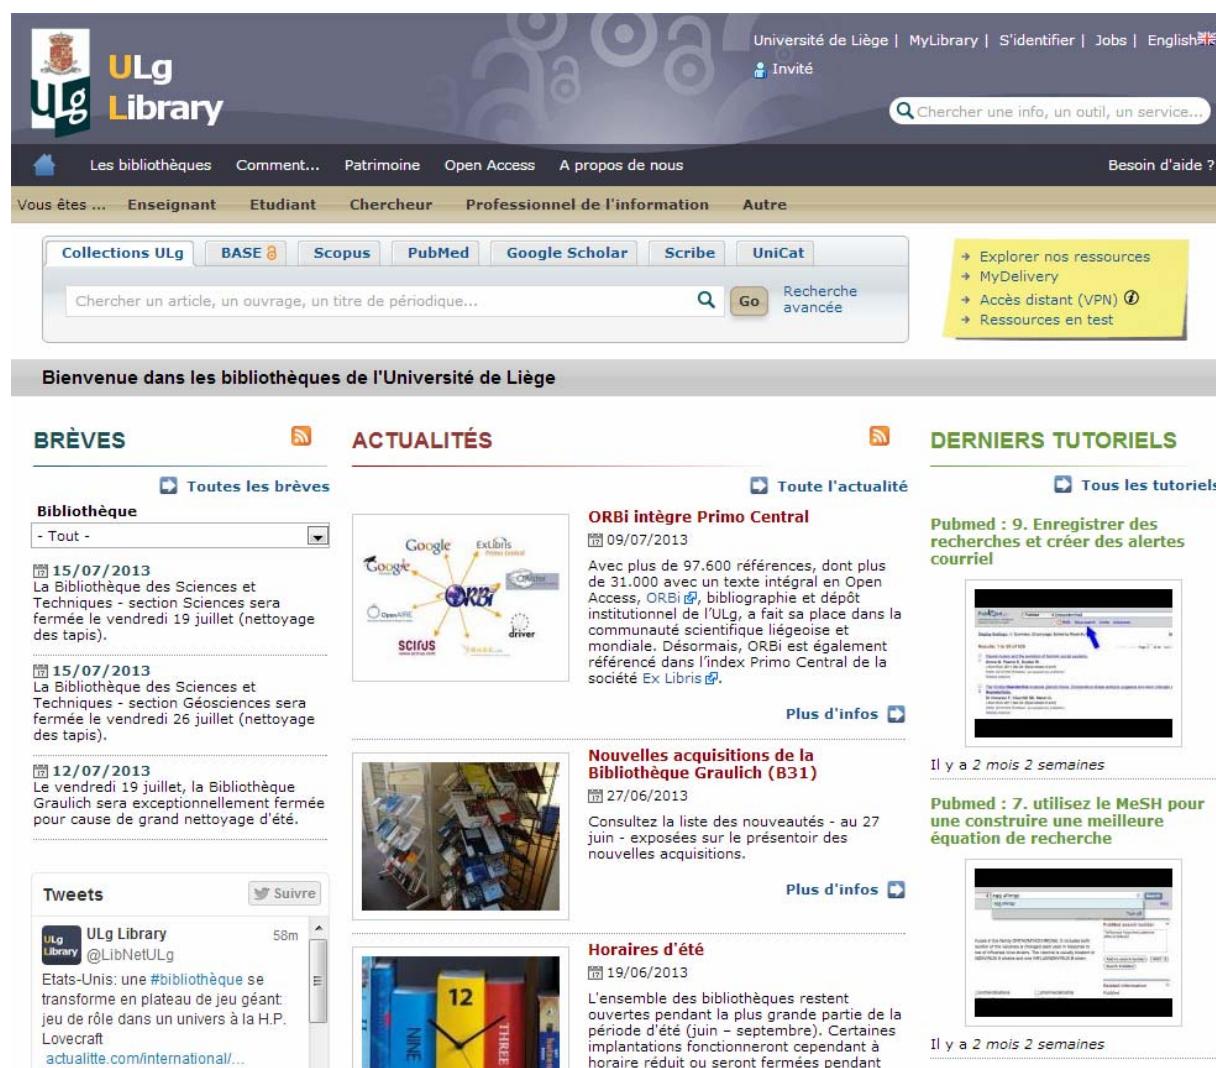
ULg Library

Université de Liège | MyLibrary | S'identifier | Jobs | English

Invité

Chercher une info, un outil, un service...

Les bibliothèques Comment... Patrimoine Open Access A propos de nous Besoin d'aide ?

Vous êtes ... Enseignant Etudiant Chercheur Professionnel de l'information Autre

Collections ULg BASE Scopus PubMed Google Scholar Scribe UniCat

Chercher un article, un ouvrage, un titre de périodique...

Go

Recherche avancée

Explorer nos ressources
MyDelivery
Accès distant (VPN)
Ressources en test

Bienvenue dans les bibliothèques de l'Université de Liège

BRÈVES

Toutes les brèves

Bibliothèque

- Tout -

15/07/2013
La Bibliothèque des Sciences et Techniques - section Sciences sera fermée le vendredi 19 juillet (nettoyage des tapis).

15/07/2013
La Bibliothèque des Sciences et Techniques - section Géosciences sera fermée le vendredi 26 juillet (nettoyage des tapis).

12/07/2013
Le vendredi 19 juillet, la Bibliothèque Graulich sera exceptionnellement fermée pour cause de grand nettoyage d'été.

Tweets Suivre

ULg Library 58m
@LibNetULg
Etats-Unis: une #bibliothèque se transforme en plateau de jeu géant: jeu de rôle dans un univers à la H.P. Lovecraft
actualitte.com/international/...

ACTUALITÉS

Toute l'actualité

Google ExLibris Primo Central Google OAIster ORBi OpenAIRE driver SCIRUS

ORBi intègre Primo Central
09/07/2013
Avec plus de 97.600 références, dont plus de 31.000 avec un texte intégral en Open Access, ORBi, bibliographie et dépôt institutionnel de l'ULg, a fait sa place dans la communauté scientifique liégeoise et mondiale. Désormais, ORBi est également référencé dans l'index Primo Central de la société Ex Libris.

Plus d'infos

Nouvelles acquisitions de la Bibliothèque Graulich (B31)
27/06/2013
Consultez la liste des nouveautés - au 27 juin - exposées sur le présentoir des nouvelles acquisitions.

Plus d'infos

Horaires d'été
19/06/2013
L'ensemble des bibliothèques restent ouvertes pendant la plus grande partie de la période d'été (juin – septembre). Certaines implantations fonctionneront cependant à horaire réduit ou seront fermées pendant

12 NINE THREE

DERNIERS TUTORIELS

Tous les tutoriels

Pubmed : 9. Enregistrer des recherches et créer des alertes courriel

Il y a 2 mois 2 semaines

Pubmed : 7. utilisez le MeSH pour une construire une meilleure équation de recherche

Il y a 2 mois 2 semaines